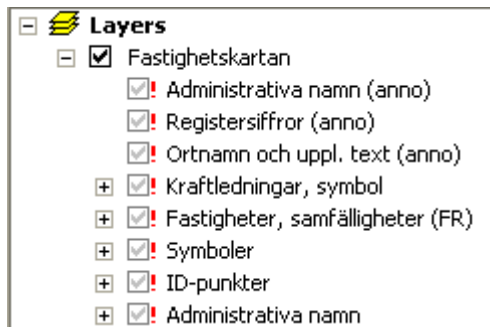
Layers
Fastighetskartan
! Administrativa namn (anno)
! Registersiffror (anno)
! Ortnamn och uppl. text (anno)
! Kraftledningar, symbol
! Fastigheter, samfälligheter (FR)
! Symboler
! ID-punkter
! Administrativa namn